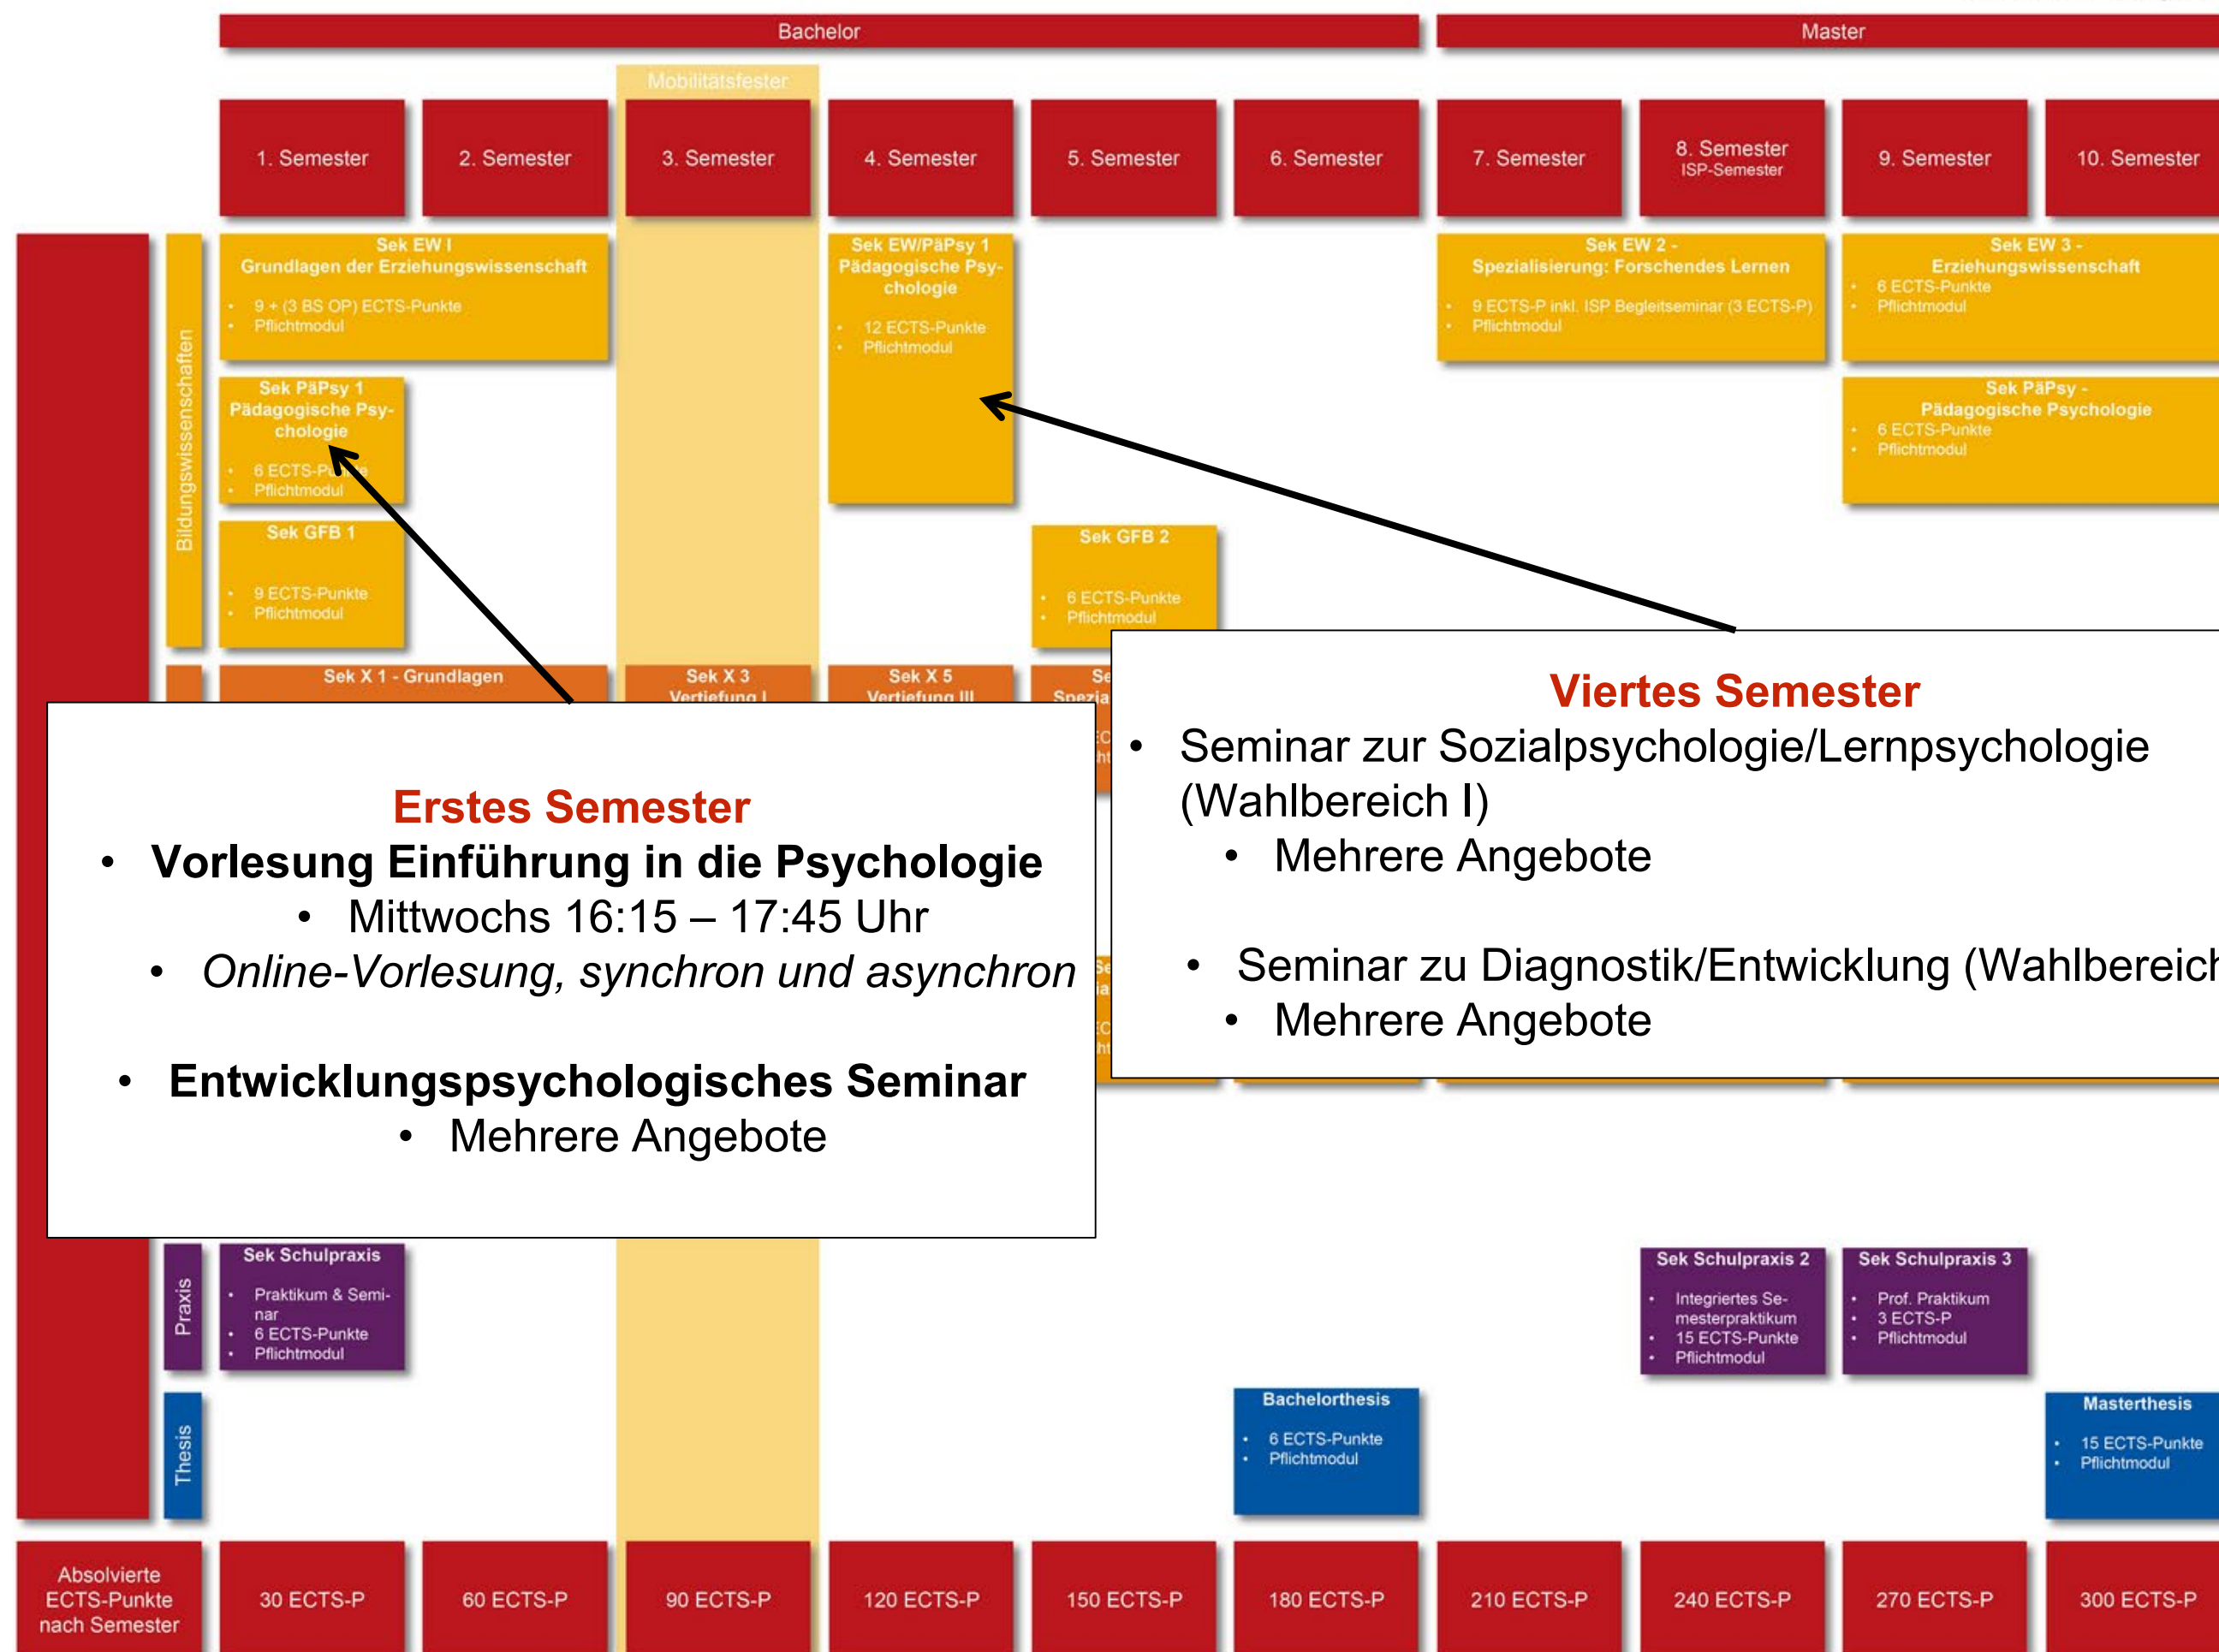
Bachelor

Master

Mobilitätsfenster

1. Semester

2. Semester

3. Semester

4. Semester

5. Semester

6. Semester

7. Semester

8. Semester
ISP-Semester

9. Semester

10. Semester

Bildungswissenschaften

Sek EW I
Grundlagen der Erziehungswissenschaft
• 9 + (3 BS OP) ECTS-Punkte
• Pflichtmodul

Sek EW/PäPsy 1
Pädagogische Psychologie
• 12 ECTS-Punkte
• Pflichtmodul

Sek EW 2 -
Spezialisierung: Forschendes Lernen
• 9 ECTS-P inkl. ISP Begleitseminar (3 ECTS-P)
• Pflichtmodul

Sek EW 3 -
Erziehungswissenschaft
• 6 ECTS-Punkte
• Pflichtmodul

Sek PäPsy 1
Pädagogische Psychologie
• 6 ECTS-P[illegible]
• Pflichtmodul

Sek PäPsy -
Pädagogische Psychologie
• 6 ECTS-Punkte
• Pflichtmodul

Sek GFB 1
• 9 ECTS-Punkte
• Pflichtmodul

Sek GFB 2
• 6 ECTS-Punkte
• Pflichtmodul

Sek X 1 - Grundlagen

Sek X 3
Vertiefung I

Sek X 5
Vertiefung III

Se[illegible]
Spezia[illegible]

Viertes Semester
• Seminar zur Sozialpsychologie/Lernpsychologie (Wahlbereich I)
• Mehrere Angebote

• Seminar zu Diagnostik/Entwicklung (Wahlbereich
• Mehrere Angebote

Erstes Semester
• Vorlesung Einführung in die Psychologie
• Mittwochs 16:15 – 17:45 Uhr
• Online-Vorlesung, synchron und asynchron

• Entwicklungspsychologisches Seminar
• Mehrere Angebote

Praxis

Sek Schulpraxis
• Praktikum & Seminar
• 6 ECTS-Punkte
• Pflichtmodul

Sek Schulpraxis 2
• Integriertes Semesterpraktikum
• 15 ECTS-Punkte
• Pflichtmodul

Sek Schulpraxis 3
• Prof. Praktikum
• 3 ECTS-P
• Pflichtmodul

Thesis

Bachelorthesis
• 6 ECTS-Punkte
• Pflichtmodul

Masterthesis
• 15 ECTS-Punkte
• Pflichtmodul

Absolvierte ECTS-Punkte nach Semester

30 ECTS-P

60 ECTS-P

90 ECTS-P

120 ECTS-P

150 ECTS-P

180 ECTS-P

210 ECTS-P

240 ECTS-P

270 ECTS-P

300 ECTS-P